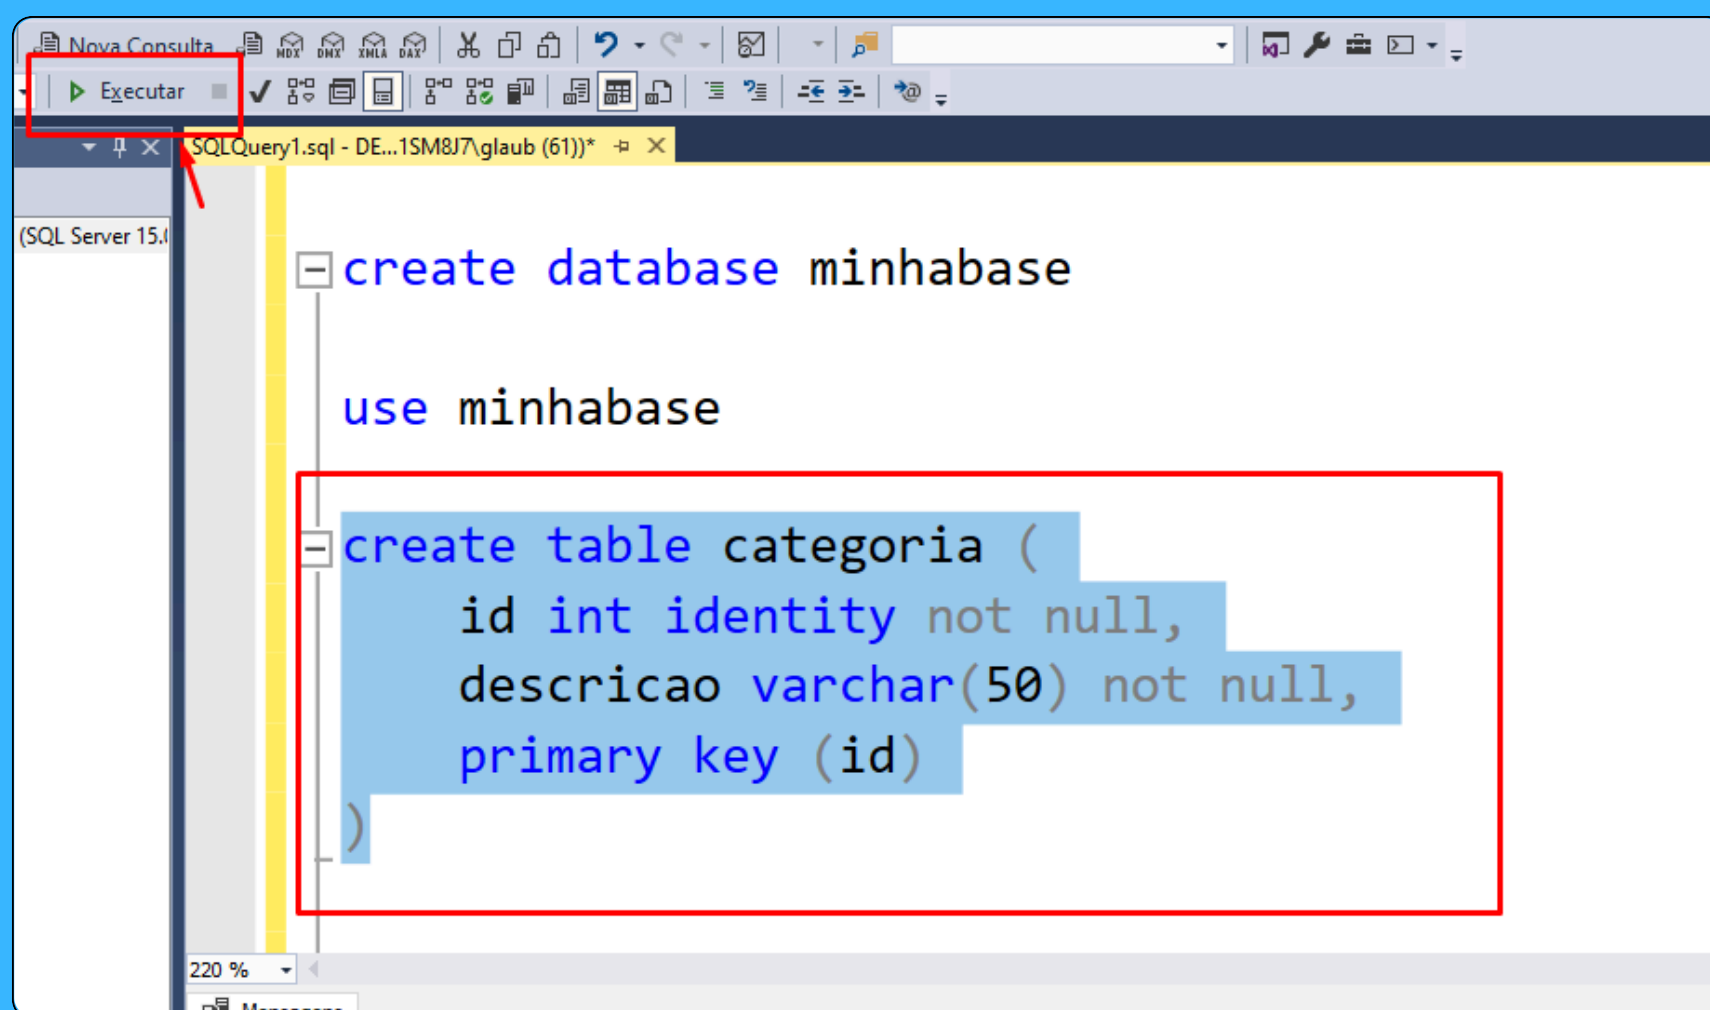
Nova Consulta MDX DMX XMLA DAX

Executar

SQLQuery1.sql - DE...1SM8J7\glaub (61))*

(SQL Server 15.(

create database minhabase

use minhabase

create table categoria (
    id int identity not null,
    descricao varchar(50) not null,
    primary key (id)
)

220 %

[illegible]